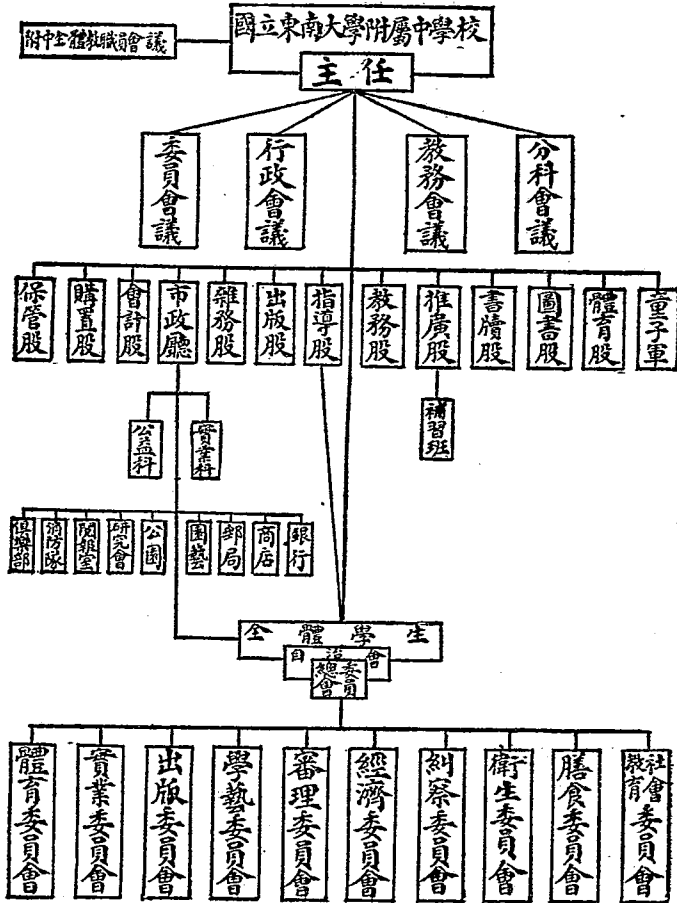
附中全體教職員會議

國立東南大學附屬中學校

主任

委員會議

行政會議

教務會議

分科會議

保管股

購置股

會計股

市政廳

雜務股

出版股

指導股

教務股

推廣股

書牘股

圖書股

體育股

童子軍

補習班

公益科

實業科

俱樂部

消防隊

閱報室

研究會

公園

園藝

郵局

商店

銀行

全體學生

自治會

總委員會

體育委員會

實業委員會

出版委員會

學藝委員會

審理委員會

經濟委員會

糾察委員會

衛生委員會

膳食委員會

社會教育委員會